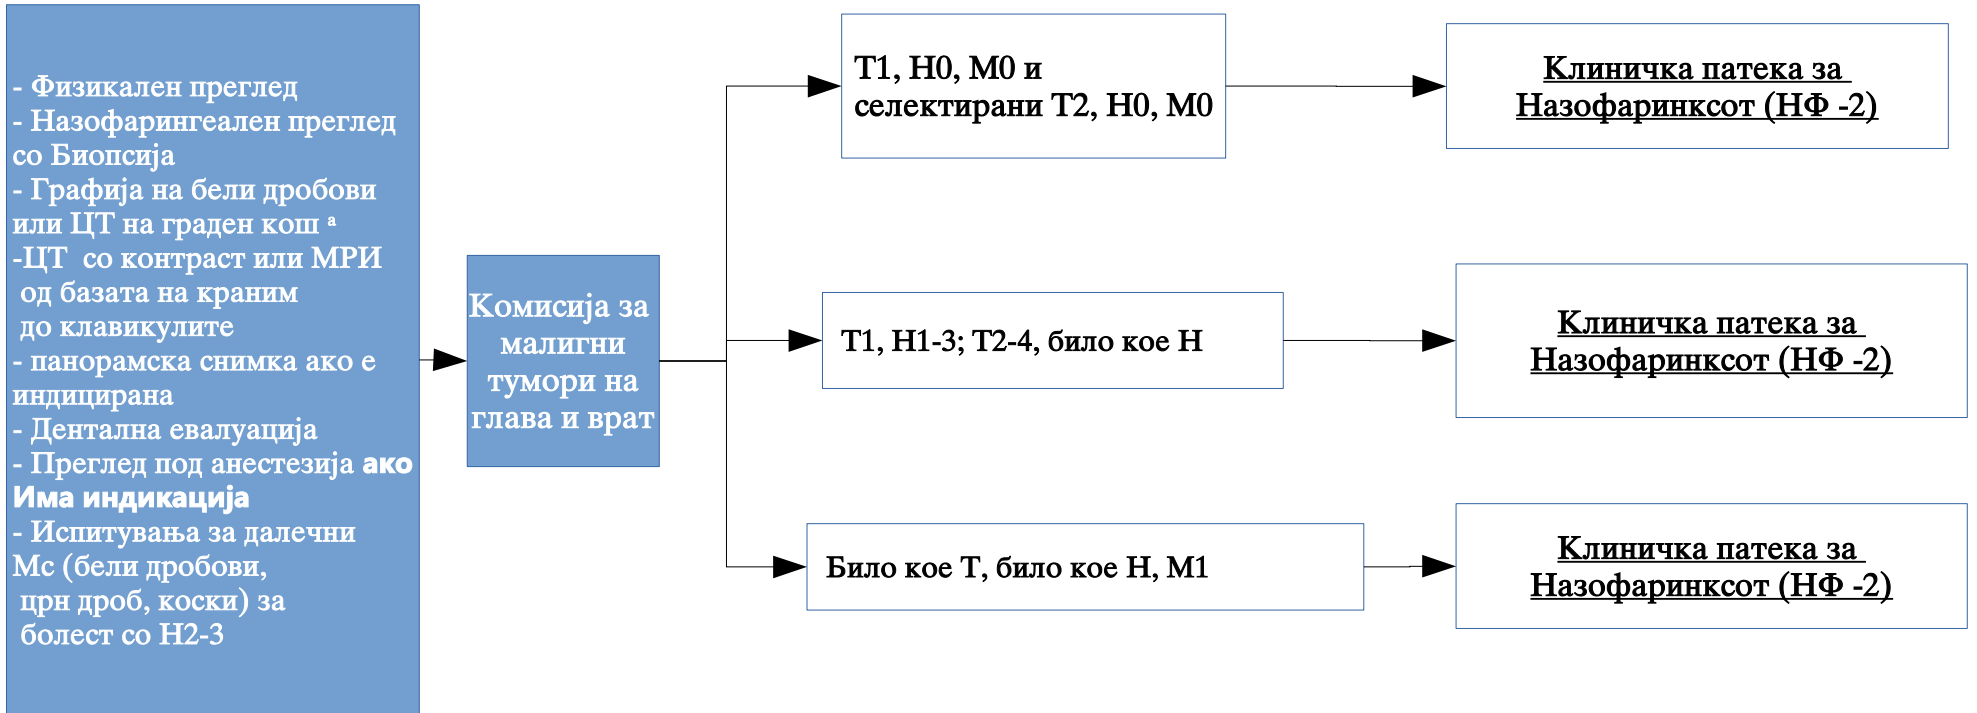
- Физикален преглед
- Назофарингеален преглед со Биопсија
- Графија на бели дробови или ЦТ на граден кош $^a$
-ЦТ со контраст или МРИ од базата на краним до клавикулите
- панорамска снимка ако е индицирана
- Дентална евалуација
- Преглед под анестезија **ако Има индикација**
- Испитувања за далечни Мс (бели дробови, црн дроб, коски) за болест со Н2-3

Комисија за малигни тумори на глава и врат

Т1, Н0, М0 и селектирани Т2, Н0, М0

Клиничка патека за Назофаринксот (НФ -2)

Т1, Н1-3; Т2-4, било кое Н

Клиничка патека за Назофаринксот (НФ -2)

Било кое Т, било кое Н, М1

Клиничка патека за Назофаринксот (НФ -2)